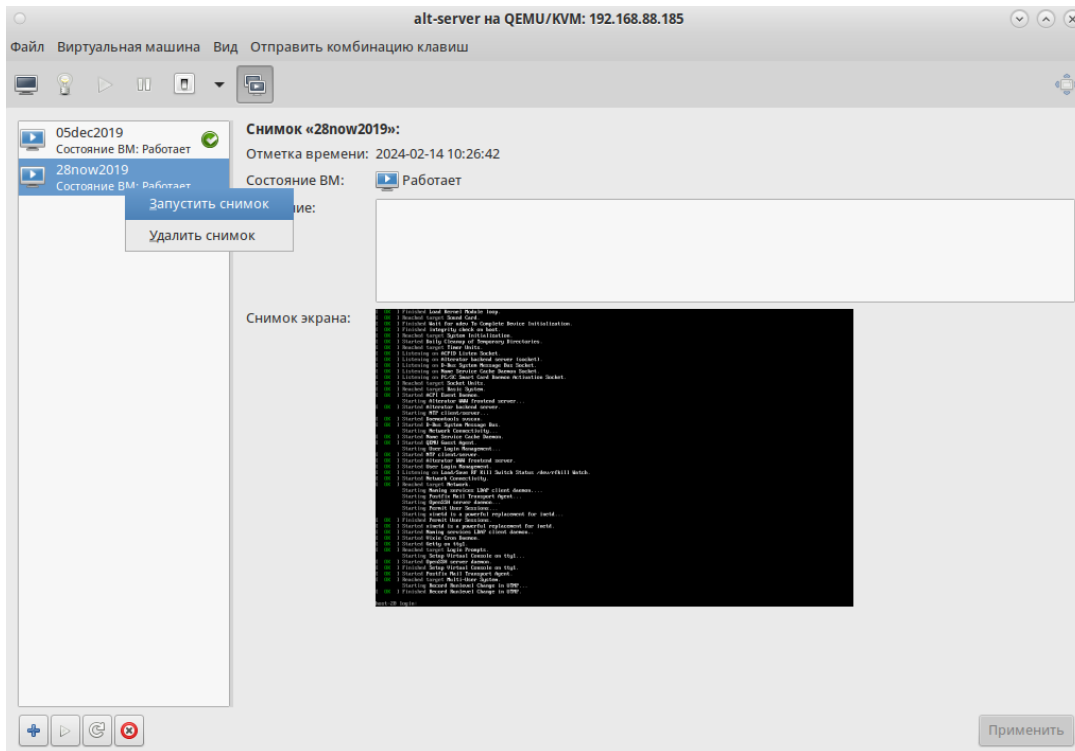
alt-server на QEMU/KVM: 192.168.88.185

Файл Виртуальная машина Вид Отправить комбинацию клавиш

05dec2019
Состояние ВМ: Работает

28now2019
Состояние ВМ: Работает

Запустить снимок

Удалить снимок

Снимок «28now2019»:

Отметка времени: 2024-02-14 10:26:42

Состояние ВМ: Работает

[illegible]ние:

Снимок экрана:

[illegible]

Применить